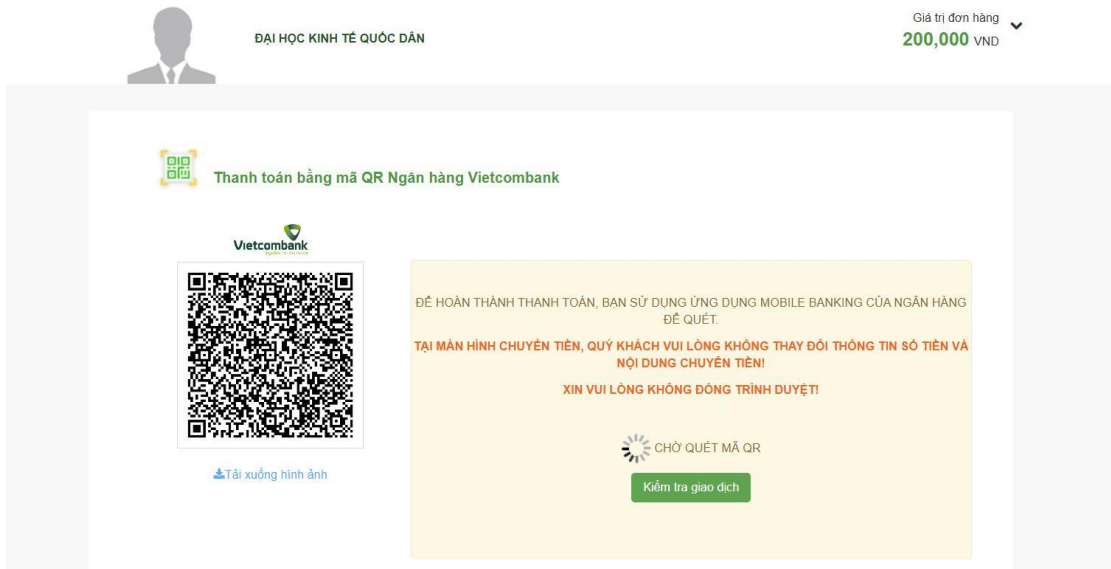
ĐẠI HỌC KINH TẾ QUỐC DÂN

Giá trị đơn hàng
200,000 VND

Thanh toán bằng mã QR Ngân hàng Vietcombank

Vietcombank

Tải xuống hình ảnh

ĐỂ HOÀN THÀNH THANH TOÁN, BẠN SỬ DỤNG ỨNG DỤNG MOBILE BANKING CỦA NGÂN HÀNG ĐỂ QUÉT.

TẠI MÀN HÌNH CHUYỂN TIỀN, QUÝ KHÁCH VUI LÒNG KHÔNG THAY ĐỔI THÔNG TIN SỐ TIỀN VÀ NỘI DUNG CHUYỂN TIỀN!

XIN VUI LÒNG KHÔNG ĐÓNG TRÌNH DUYỆT!

CHỜ QUÉT MÃ QR

Kiểm tra giao dịch